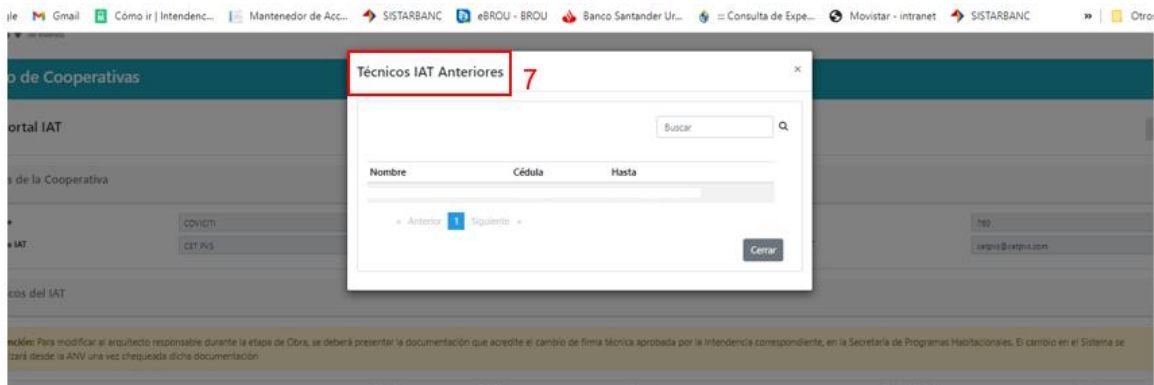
gle Gmail Cómo ir | Intendenc... Mantenedor de Acc... SISTARBANC eBROU - BROU Banco Santander Ur... = Consulta de Expe... Movistar - intranet SISTARBANC » Otro

o de Cooperativas

ortal IAT

s de la Cooperativa

COVICIM
CET PVS

780
cetpvs@cetpvs.com

cos del IAT

nción: Para modificar al arquitecto responsable durante la etapa de Obra, se deberá presentar la documentación que acredite el cambio de firma técnica aprobada por la Intendencia correspondiente, en la Secretaría de Programas Habitacionales. El cambio en el Sistema se zará desde la ANV una vez chequeada dicha documentación.

Técnicos IAT Anteriores 7

×

Buscar

| Nombre | Cédula | Hasta |
|---|---|---|

« Anterior 1 Siguiente »

Cerrar